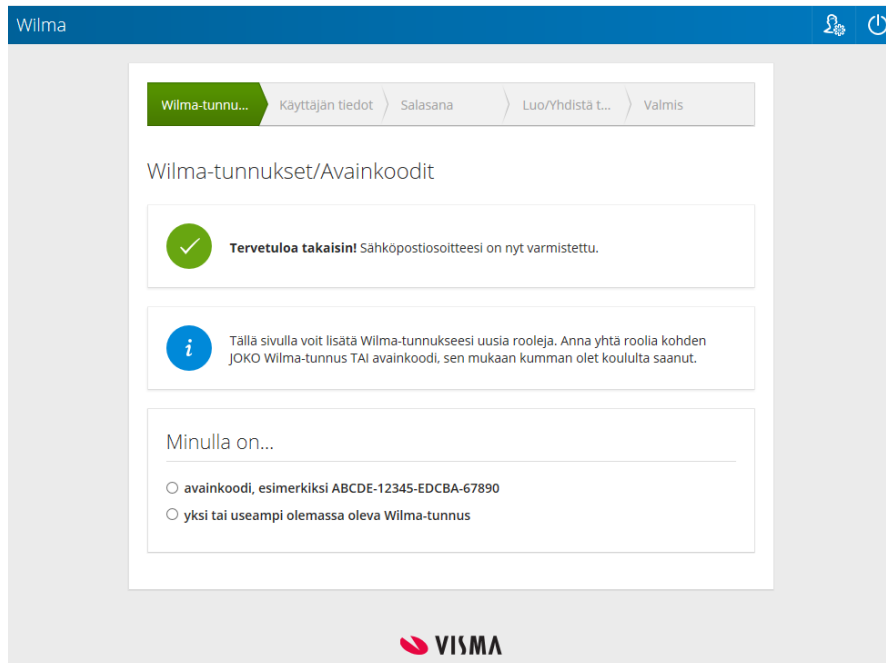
Wilma

Wilma-tunnu... Käyttäjän tiedot Salasana Luo/Yhdistä t... Valmis

Wilma-tunnukset/Avainkoodit

**Tervetuloa takaisin!** Sähköpostiosoitteesi on nyt varmistettu.

Tällä sivulla voit lisätä Wilma-tunnukseesi uusia rooleja. Anna yhtä roolia kohden JOKO Wilma-tunnus TAI avainkoodi, sen mukaan kumman olet koululta saanut.

Minulla on...

avainkoodi, esimerkiksi ABCDE-12345-EDCBA-67890

yksi tai useampi olemassa oleva Wilma-tunnus

VISMA